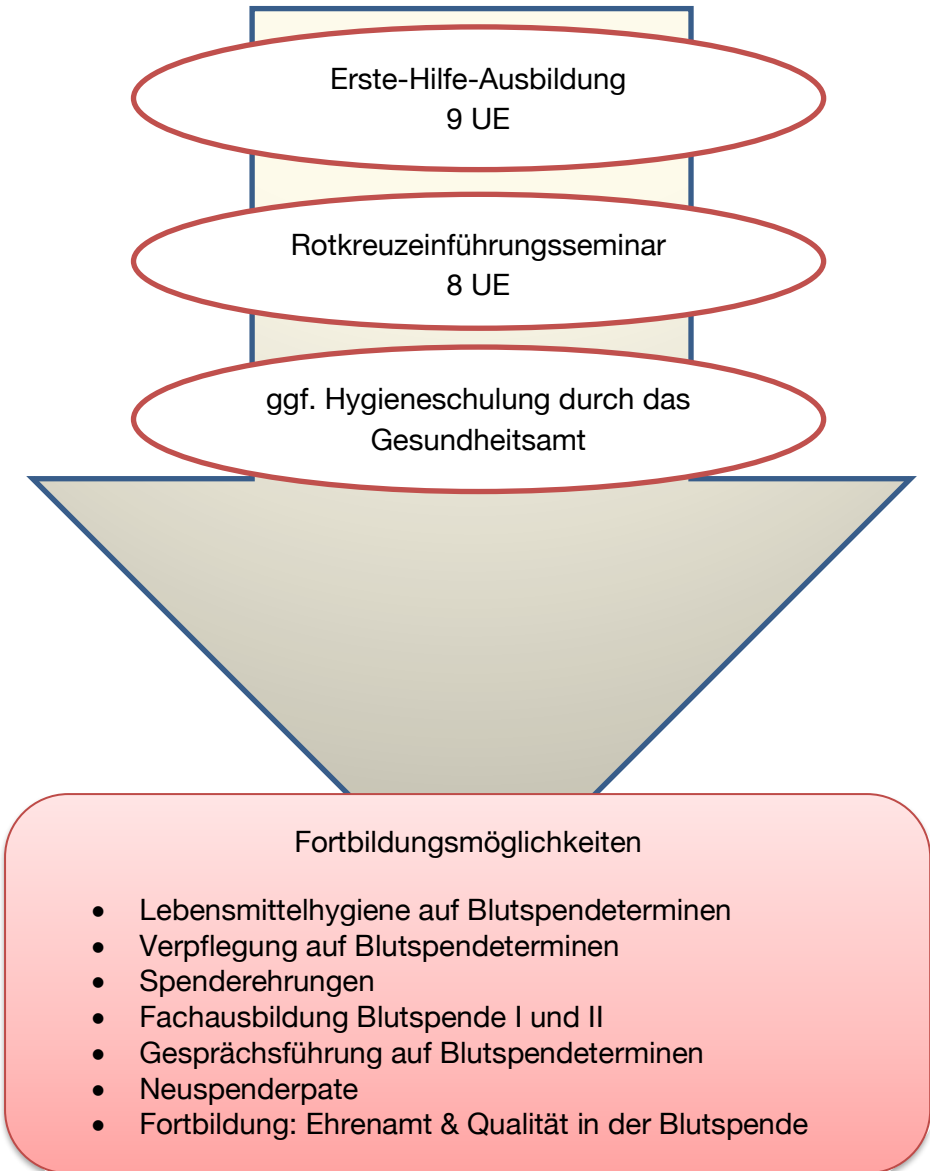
Erste-Hilfe-Ausbildung
9 UE

Rotkreuzeinführungsseminar
8 UE

ggf. Hygieneschulung durch das Gesundheitsamt

Fortbildungsmöglichkeiten

- Lebensmittelhygiene auf Blutspendeterminen
- Verpflegung auf Blutspendeterminen
- Spenderehrungen
- Fachausbildung Blutspende I und II
- Gesprächsführung auf Blutspendeterminen
- Neuspenderpate
- Fortbildung: Ehrenamt & Qualität in der Blutspende